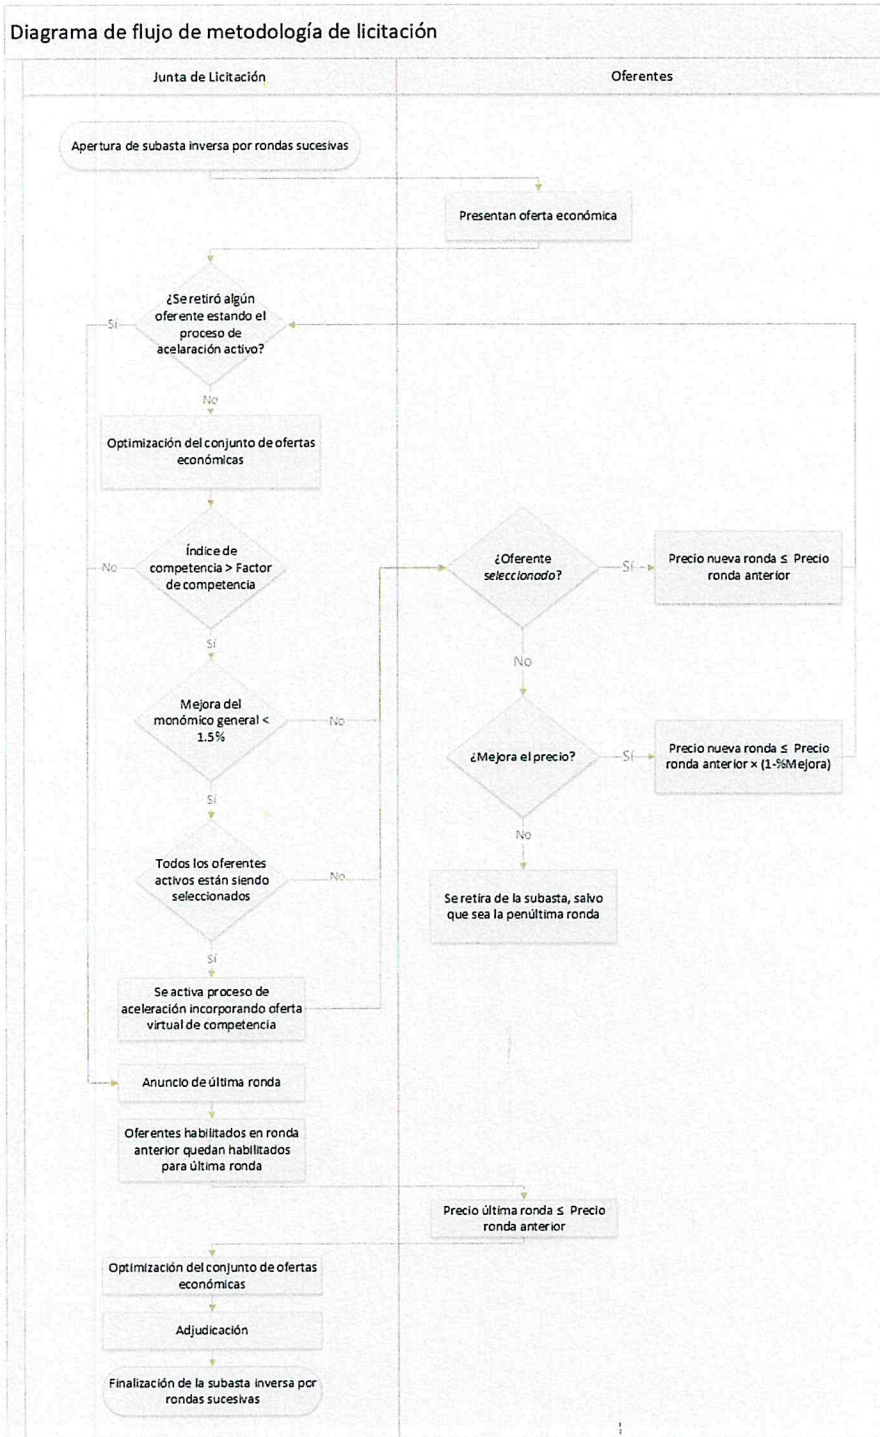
Diagrama de flujo de metodología de licitación

Junta de Licitación

Oferentes

Apertura de subasta inversa por rondas sucesivas

Presentan oferta económica

¿Se retiró algún oferente estando el proceso de aceleración activo?

Sí

No

Optimización del conjunto de ofertas económicas

Índice de competencia > Factor de competencia

No

Sí

Mejora del monómico general < 1.5%

No

Sí

Todos los oferentes activos están siendo seleccionados

No

Sí

Se activa proceso de aceleración incorporando oferta virtual de competencia

¿Oferente *seleccionado*?

Sí

Precio nueva ronda ≤ Precio ronda anterior

No

¿Mejora el precio?

Sí

Precio nueva ronda ≤ Precio ronda anterior × (1-%Mejora)

No

Se retira de la subasta, salvo que sea la penúltima ronda

Anuncio de última ronda

Oferentes habilitados en ronda anterior quedan habilitados para última ronda

Precio última ronda ≤ Precio ronda anterior

Optimización del conjunto de ofertas económicas

Adjudicación

Finalización de la subasta inversa por rondas sucesivas